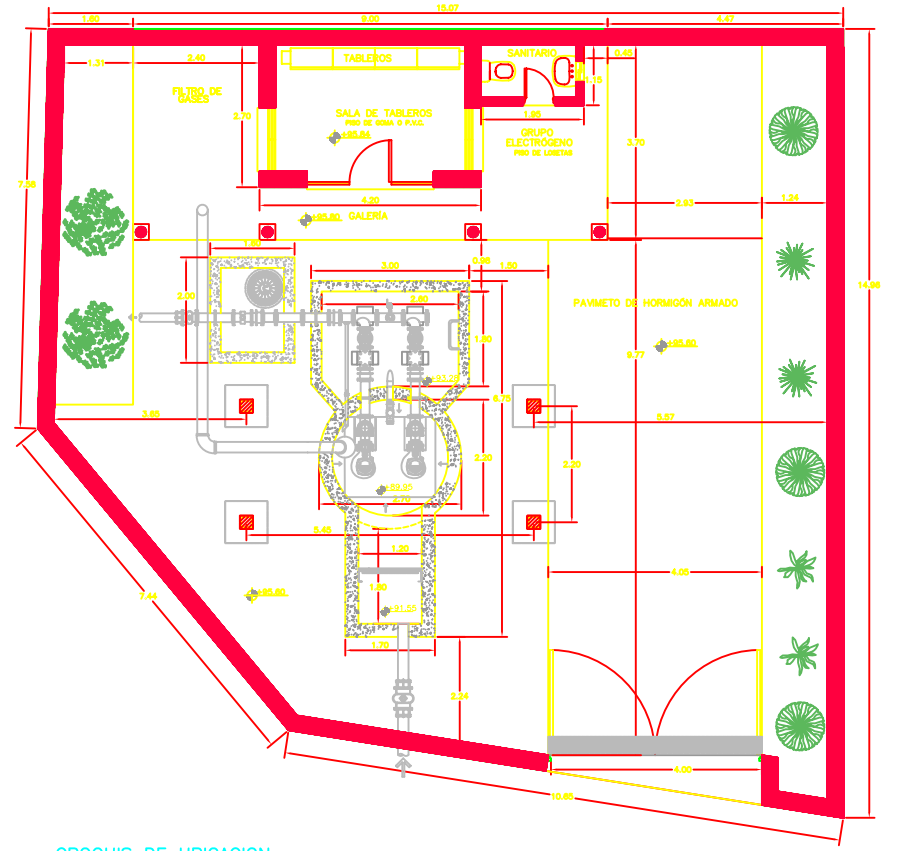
1.60
9.00
15.07
4.47
TABLEROS
SANITARIO
2.40
0.45
1.31
0.15
FILTRO DE GASES
SALA DE TABLEROS
PISO DE GOMA O P.V.C.
2.70
±93.84
1.95
GRUPO ELECTRÓGENO
PISO DE LOSETAS
3.70
7.56
4.30
±93.80 GALERÍA
2.53
1.24
1.60
3.90
0.60
1.50
2.30
2.60
14.98
PAVIMETO DE HORMIGÓN ARMADO
1.60
±93.80
9.77
±92.30
6.75
3.65
5.57
3.28
3.30
±92.30
2.70
5.45
1.30
1.00
±93.80
4.05
7.44
±91.55
1.70
3.24
4.00
10.63
CROQUIS DE UBICACION